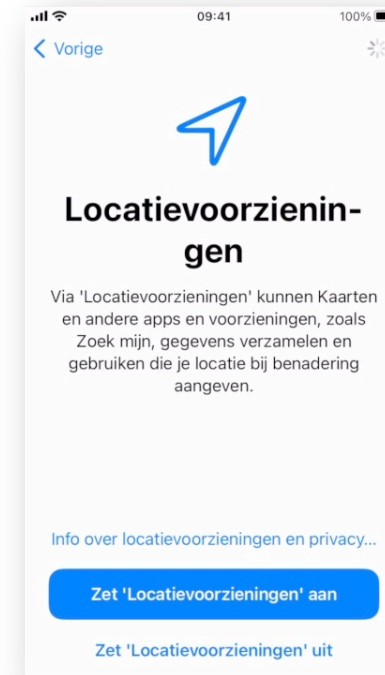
09:41
100%

Vorige

Locatievoorzieningen

Via 'Locatievoorzieningen' kunnen Kaarten en andere apps en voorzieningen, zoals Zoek mijn, gegevens verzamelen en gebruiken die je locatie bij benadering aangeven.

Info over locatievoorzieningen en privacy...

Zet 'Locatievoorzieningen' aan

Zet 'Locatievoorzieningen' uit